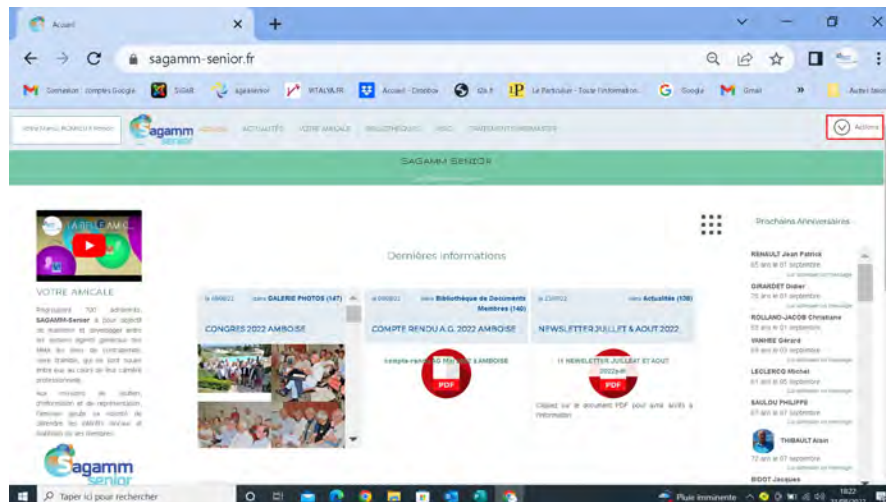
Accueil

sagamm-senior.fr

Connexion comptes Google SIGAR sagamsenior VITALYA.FR Accueil - Dropbox 0 Le Particulier - Toute l'information... Google Gmail Autres favoris

Sagamm Senior ACCUEIL ACTUALITÉS VOTRE AMICALE BIBLIOTHÈQUE VIDEO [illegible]

Actions

SAGAMM SENIOR

Dernières informations

Prochains Anniversaires

VOTRE AMICALE

Regroupant 700 adhérents, SAGAMM-Senior a pour objectif de maintenir et développer entre les anciens agents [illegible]

le 09/08/22 dans GALERIE PHOTOS (147)
CONGRES 2022 AMBOISE

le 09/08/22 dans Bibliothèque de Documents Membres (140)
COMPTE RENDU A.G. 2022 AMBOISE
compte-rendu AG Mai 2022 AMBOISE
PDF

le 23/07/22 dans Actualités (138)
NEWSLETTER JUILLET & AOUT 2022
11 NEWSLETTER JUILLET ET AOUT 2022.pdf
PDF
Cliquez sur le document PDF pour avoir accès à l'information

RENAULT Jean Patrick
GIRARDET Didier
ROLLAND-JACOB Christiane
VANHEE Gérard
LECLERCQ Michel
SAULOU PHILIPPE
THIBAULT Alain
BIDOT Jacques

Sagamm Senior

Taper ici pour rechercher

Pluie imminente